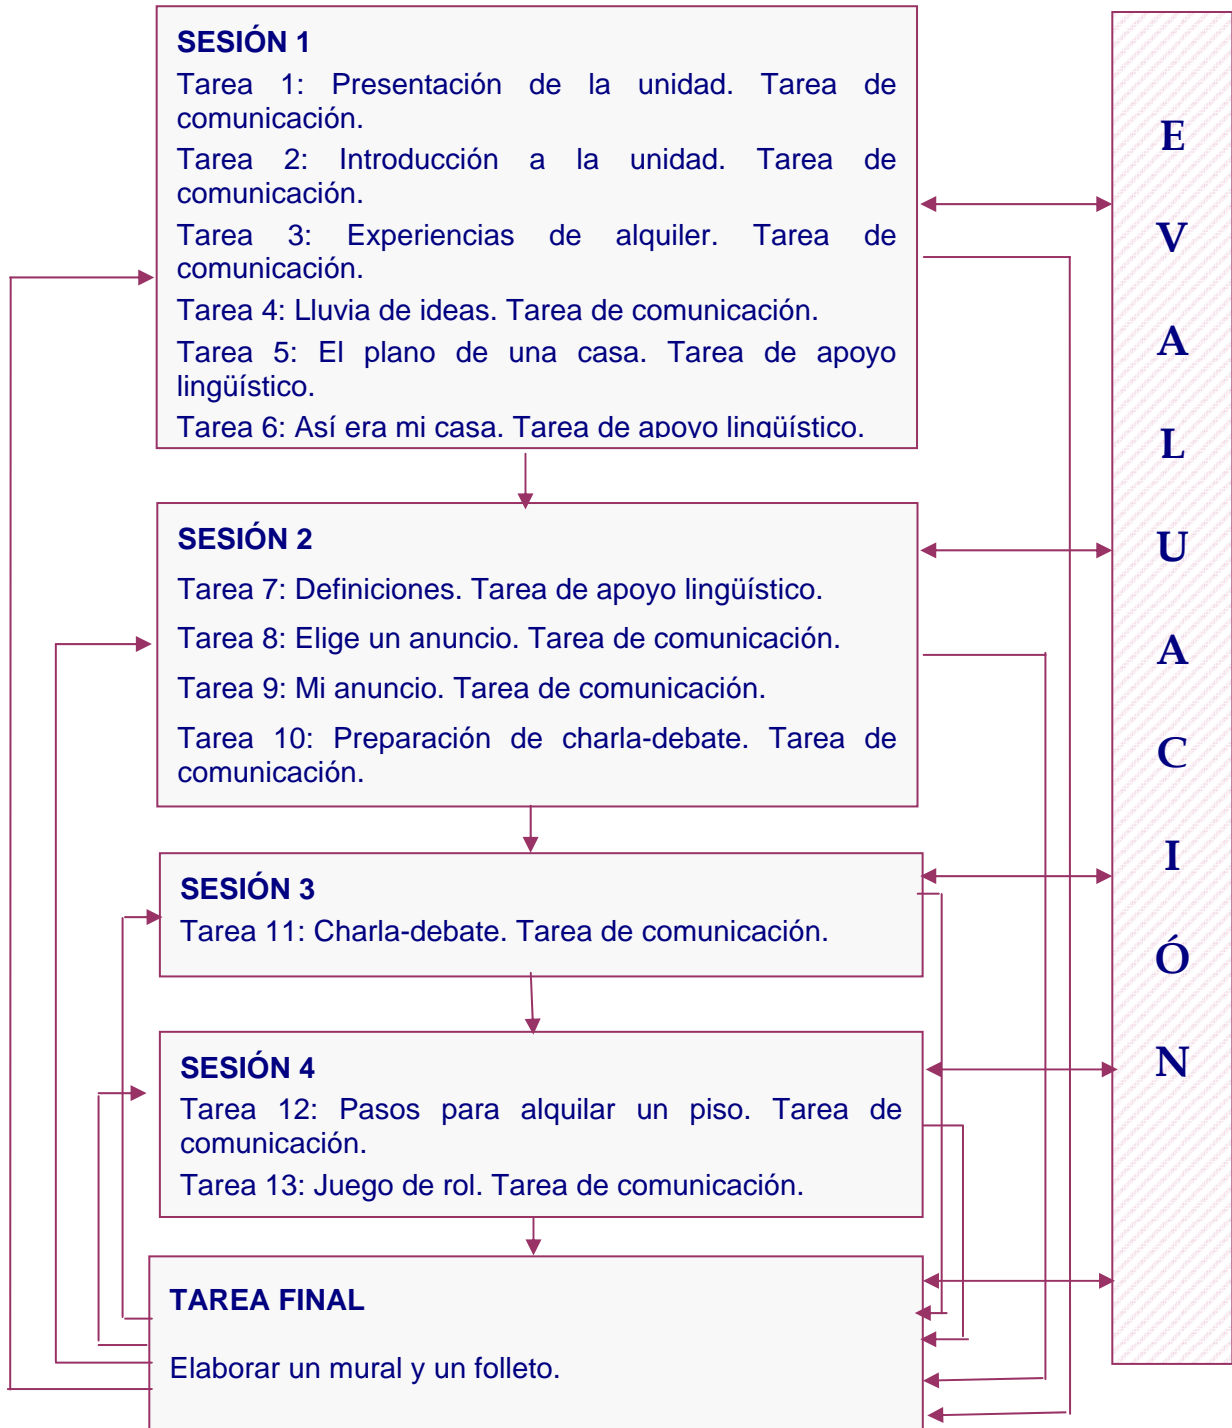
SESIÓN 1

Tarea 1: Presentación de la unidad. Tarea de comunicación.

Tarea 2: Introducción a la unidad. Tarea de comunicación.

Tarea 3: Experiencias de alquiler. Tarea de comunicación.

Tarea 4: Lluvia de ideas. Tarea de comunicación.

Tarea 5: El plano de una casa. Tarea de apoyo lingüístico.

Tarea 6: Así era mi casa. Tarea de apoyo lingüístico.

SESIÓN 2

Tarea 7: Definiciones. Tarea de apoyo lingüístico.

Tarea 8: Elige un anuncio. Tarea de comunicación.

Tarea 9: Mi anuncio. Tarea de comunicación.

Tarea 10: Preparación de charla-debate. Tarea de comunicación.

SESIÓN 3

Tarea 11: Charla-debate. Tarea de comunicación.

SESIÓN 4

Tarea 12: Pasos para alquilar un piso. Tarea de comunicación.

Tarea 13: Juego de rol. Tarea de comunicación.

TAREA FINAL

Elaborar un mural y un folleto.

E V A L U A C I Ó N